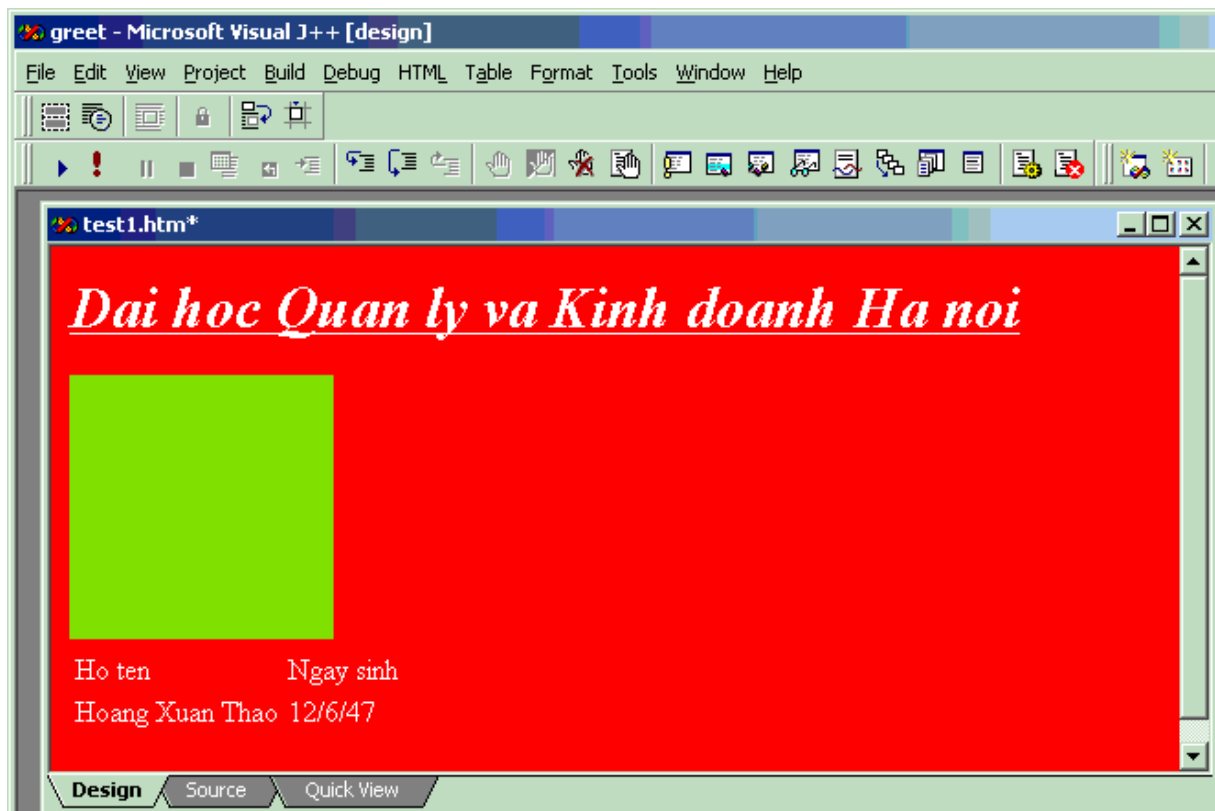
greet - Microsoft Visual J++ [design]

File Edit View Project Build Debug HTML Table Format Tools Window Help

test1.htm*

Dai hoc Quan ly va Kinh doanh Ha noi

| Ho ten | Ngay sinh |
|---|---|
| Hoang Xuan Thao | 12/6/47 |

Design Source Quick View